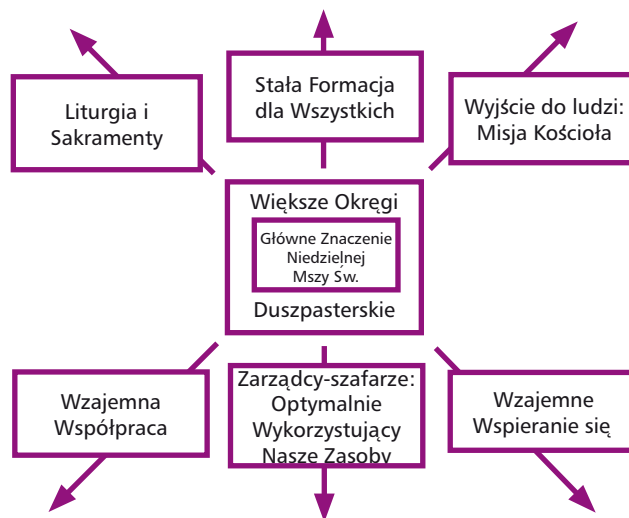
Liturgia i Sakramenty

Stała Formacja dla Wszystkich

Wyjście do ludzi: Misja Kościoła

Większe Okręgi

Główne Znaczenie Niedzielnej Mszy Św.

Duszpasterskie

Wzajemna Współpraca

Zarządcy-szafarze: Optymalnie Wykorzystujący Nasze Zasoby

Wzajemne Wspieranie się